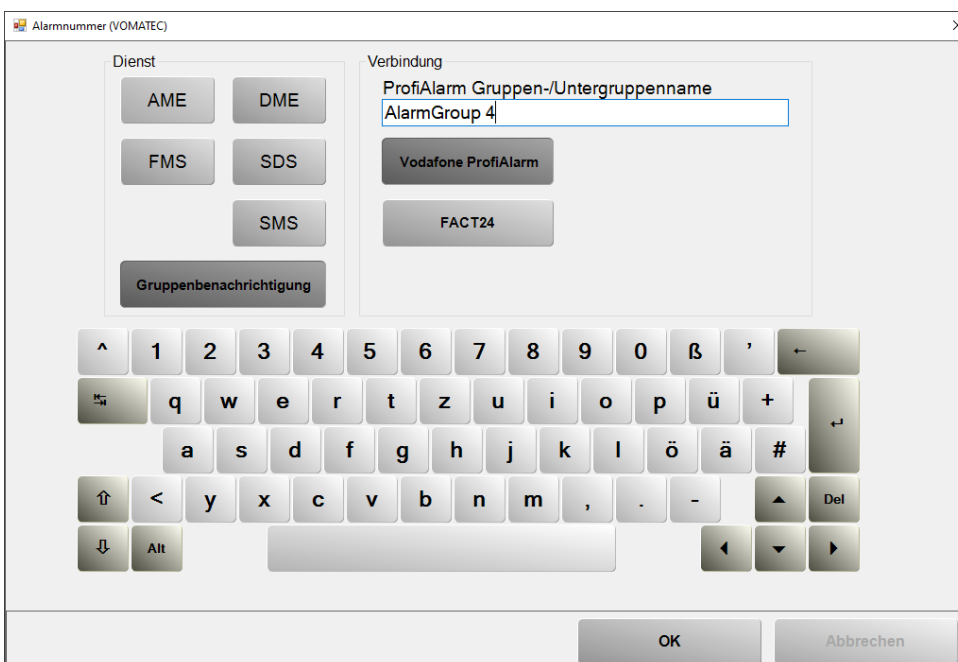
Alarmnummer (VOMATEC)

Dienst

AME DME

FMS SDS

SMS

Gruppenbenachrichtigung

Verbindung

ProfiAlarm Gruppen-/Untergruppenname

AlarmGroup 4

Vodafone ProfiAlarm

FACT24

^ 1 2 3 4 5 6 7 8 9 0 ß ' ←

q w e r t z u i o p ü + ↵

a s d f g h j k l ö ä #

⇧ < y x c v b n m , . - ▲ Del

⇩ Alt ◀ ▼ ▶

OK

Abbrechen